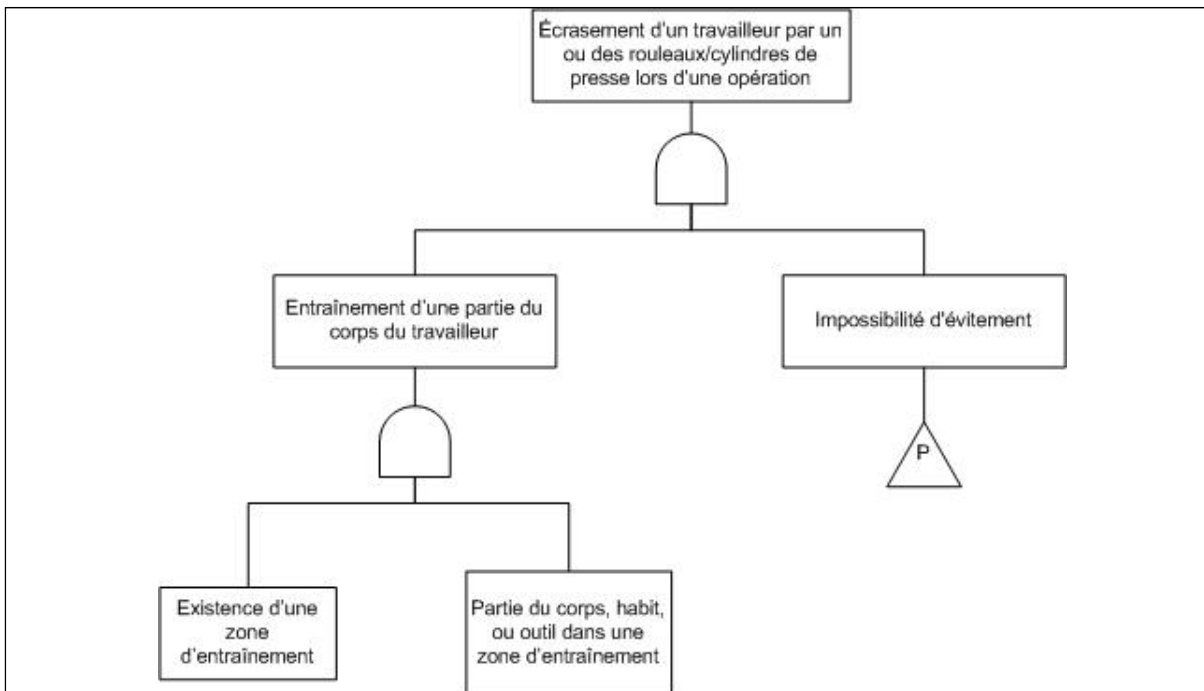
Écrasement d'un travailleur par un ou des rouleaux/cylindres de presse lors d'une opération

Entraînement d'une partie du corps du travailleur

Impossibilité d'évitement

P

Existence d'une zone d'entraînement

Partie du corps, habit, ou outil dans une zone d'entraînement